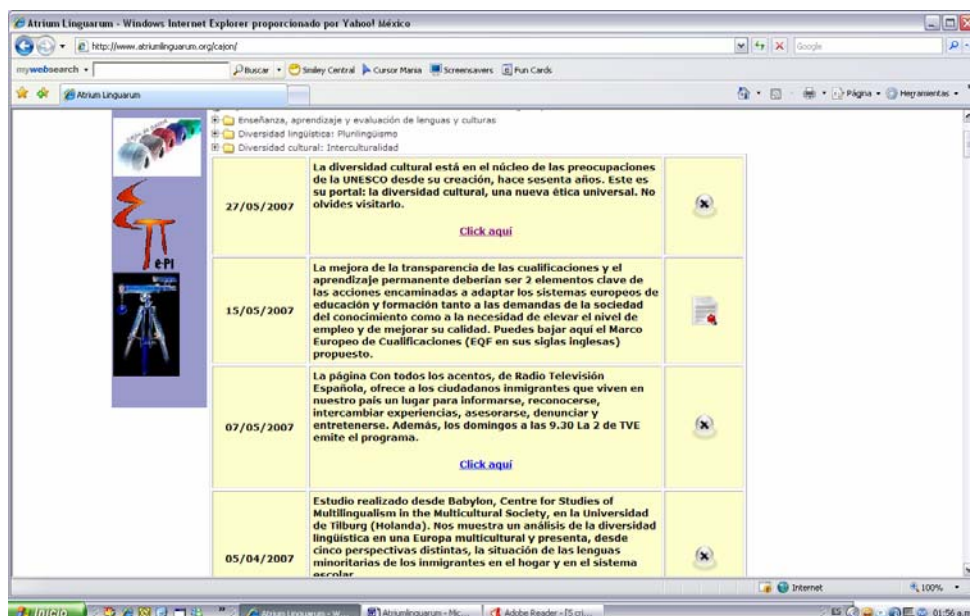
Atrium Linguarum - Windows Internet Explorer proporcionado por Yahoo! México

http://www.atriumlinguarum.org/cajon/

Google

mywebsearch

Buscar | Smiley Central | Cursor Mania | Screensavers | Fun Cards

Atrium Linguarum

Página | Herramientas

Enseñanza, aprendizaje y evaluación de lenguas y culturas
Diversidad lingüística: Plurilingüismo
Diversidad cultural: Interculturalidad

e-PI

| | | |
|---|---|---|
| 27/05/2007 | La diversidad cultural está en el núcleo de las preocupaciones de la UNESCO desde su creación, hace sesenta años. Este es su portal: la diversidad cultural, una nueva ética universal. No olvides visitarlo. Click aquí | |
| 15/05/2007 | La mejora de la transparencia de las cualificaciones y el aprendizaje permanente deberían ser 2 elementos clave de las acciones encaminadas a adaptar los sistemas europeos de educación y formación tanto a las demandas de la sociedad del conocimiento como a la necesidad de elevar el nivel de empleo y de mejorar su calidad. Puedes bajar aquí el Marco Europeo de Cualificaciones (EQF en sus siglas inglesas) propuesto. | |
| 07/05/2007 | La página Con todos los acentos, de Radio Televisión Española, ofrece a los ciudadanos inmigrantes que viven en nuestro país un lugar para informarse, reconocerse, intercambiar experiencias, asesorarse, denunciar y entretenerse. Además, los domingos a las 9.30 La 2 de TVE emite el programa. Click aquí | |
| 05/04/2007 | Estudio realizado desde Babylon, Centre for Studies of Multilingualism in the Multicultural Society, en la Universidad de Tilburg (Holanda). Nos muestra un análisis de la diversidad lingüística en una Europa multicultural y presenta, desde cinco perspectivas distintas, la situación de las lenguas minoritarias de los inmigrantes en el hogar y en el sistema escolar. | |

Internet | 100%

Inicio | Atrium Linguarum - W... | Atriumlinguarum - Mic... | Adobe Reader - [5 cri... | 01:56 a.m.